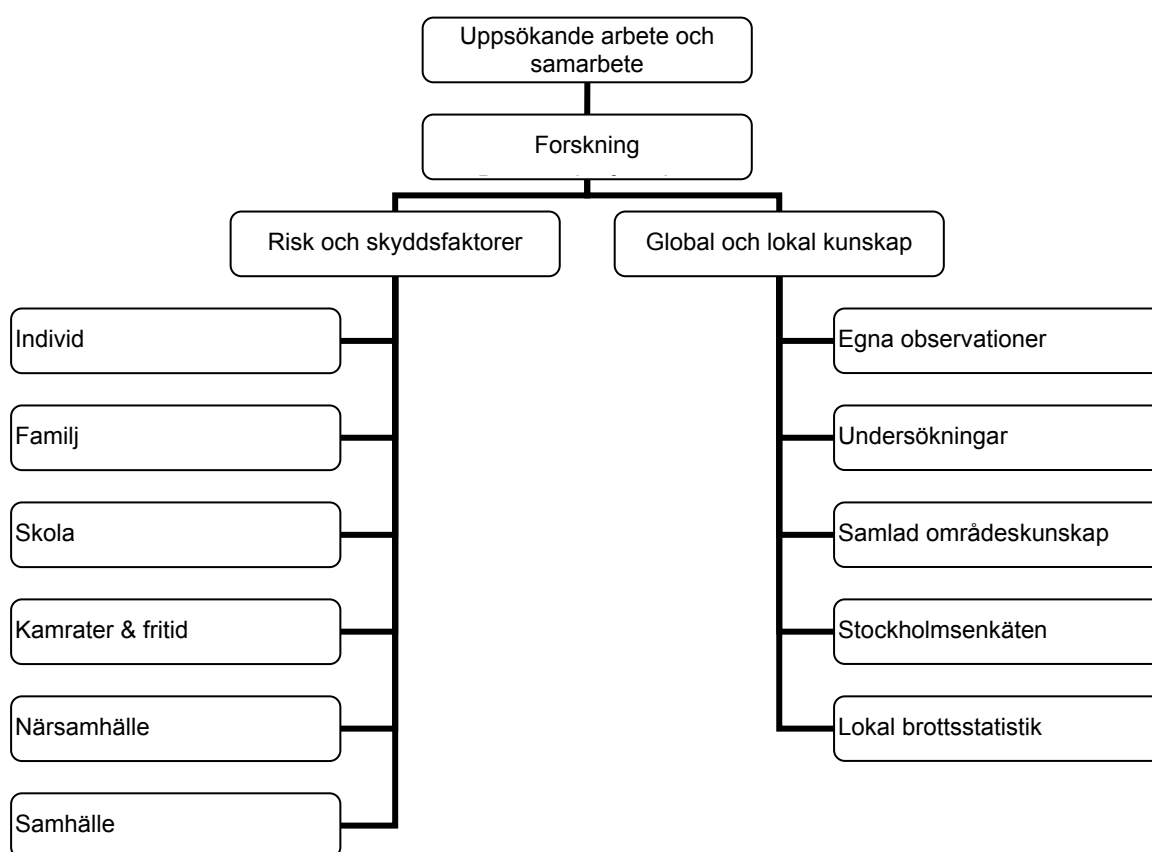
Uppsökande arbete och samarbete

Forskning

Risk och skyddsfaktorer

Global och lokal kunskap

Individ

Familj

Skola

Kamrater & fritid

Närsamhälle

Samhälle

Egna observationer

Undersökningar

Samlad områdeskunskap

Stockholmsenkäten

Lokal brottsstatistik